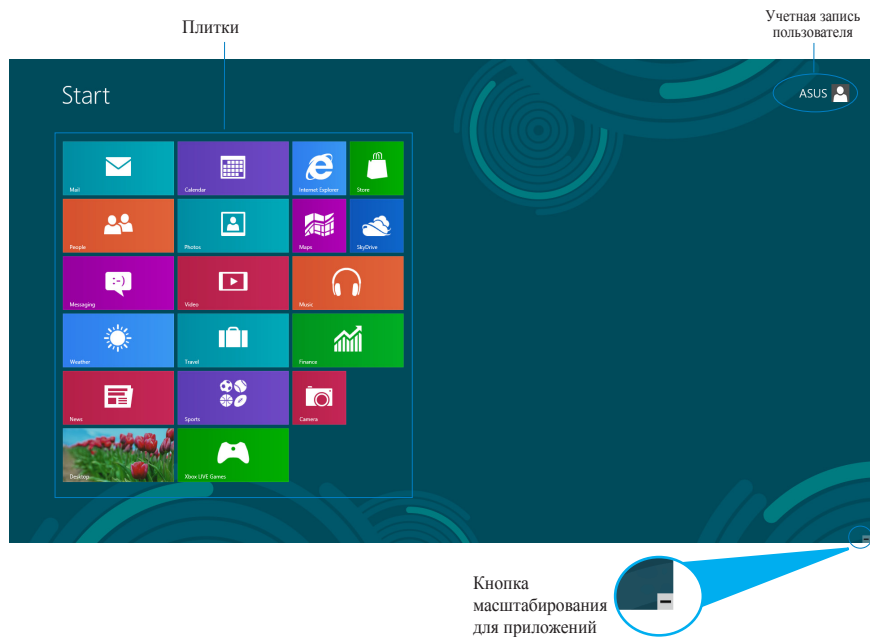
Плитки

Учетная запись пользователя

Start

ASUS

Mail

Calendar

Internet Explorer

Store

People

Photos

Maps

SkyDrive

Messaging

Video

Music

Weather

Travel

Finance

News

Sports

Camera

Desktop

Xbox LIVE Games

Кнопка масштабирования для приложений